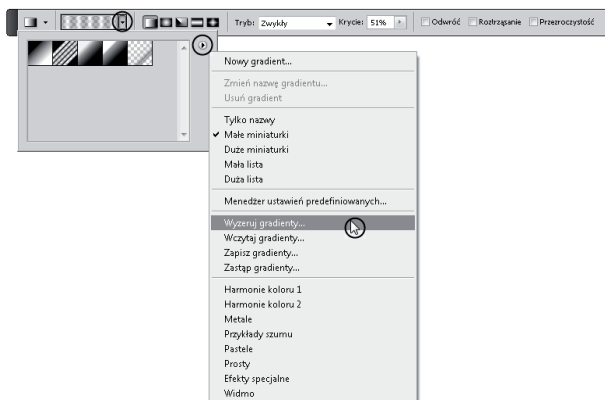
Tryb: Zwykły
Krycie: 51%
Odwróć
Rozdrgasanie
Przezroczystość

Nowy gradient...
Zmień nazwę gradientu...
Usuń gradient
Tylko nazwy
✔ Małe miniaturki
Duże miniaturki
Mała lista
Duża lista
Menedżer ustawień predefiniowanych...
Wyzeruj gradienty...
Wczytaj gradienty...
Zapisz gradienty...
Zastąp gradienty...
Harmonie koloru 1
Harmonie koloru 2
Metale
Przykłady szumu
Pastele
Prosty
Efekty specjalne
Widmo